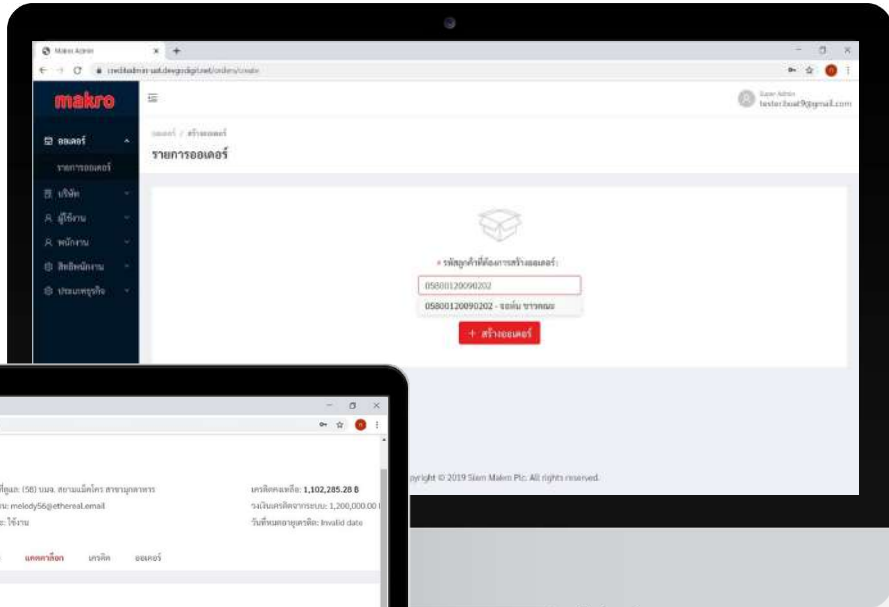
Makro Admin
creditadmin-uat.deegodigit.net/orders/create
makro
Super Admin
tester3uat9@gmail.com
ออเดอร์
รายการออเดอร์
บริษัท
ผู้ใช้งาน
พนักงาน
สิทธิพนักงาน
ประเภทธุรกิจ
ออเดอร์ / สร้างออเดอร์
รายการออเดอร์
* รหัสลูกค้าที่ต้องการสร้างออเดอร์:
05800120090202
05800120090202 - รองเม้ง ชาวคณะ
+ สร้างออเดอร์
opyright © 2019 Siam Makro Plc. All rights reserved.
ที่ดูแล: (58) บมจ. สยามแม็คโคร สาขาบูกลาดพร้าว
ล: melody56@ethereal.email
: ใช้งาน
เครดิตคงเหลือ: 1,102,285.28 ฿
วงเงินเครดิตจากระบบ: 1,200,000.00
วันที่หมดอายุเครดิต: Invalid date
แคตตาล็อก
เครดิต
ออเดอร์